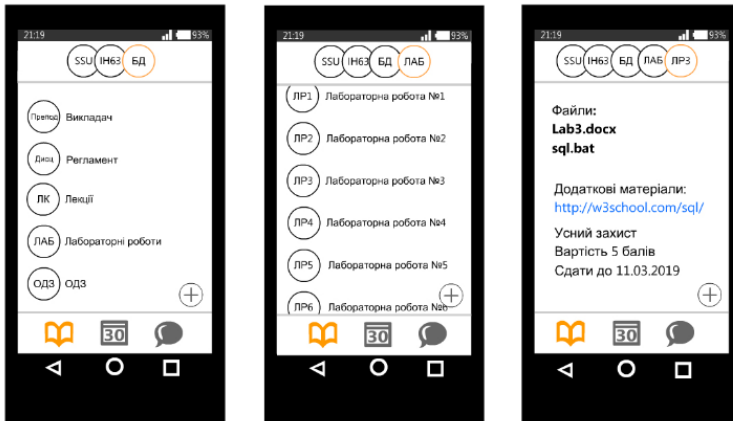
21:19 93%

SSU ІН63 БД

Препод Викладач

Дисц Регламент

ЛК Лекції

ЛАБ Лабораторні роботи

ОДЗ ОДЗ

30

21:19 93%

SSU ІН63 БД ЛАБ

ЛР1 Лабораторна робота №1

ЛР2 Лабораторна робота №2

ЛР3 Лабораторна робота №3

ЛР4 Лабораторна робота №4

ЛР5 Лабораторна робота №5

ЛР6 Лабораторна робота №6

30

21:19 93%

SSU ІН63 БД ЛАБ ЛР3

Файли:
Lab3.docx
sql.bat

Додаткові матеріали:
http://w3school.com/sql/

Усний захист
Вартість 5 балів
Сдати до 11.03.2019

30